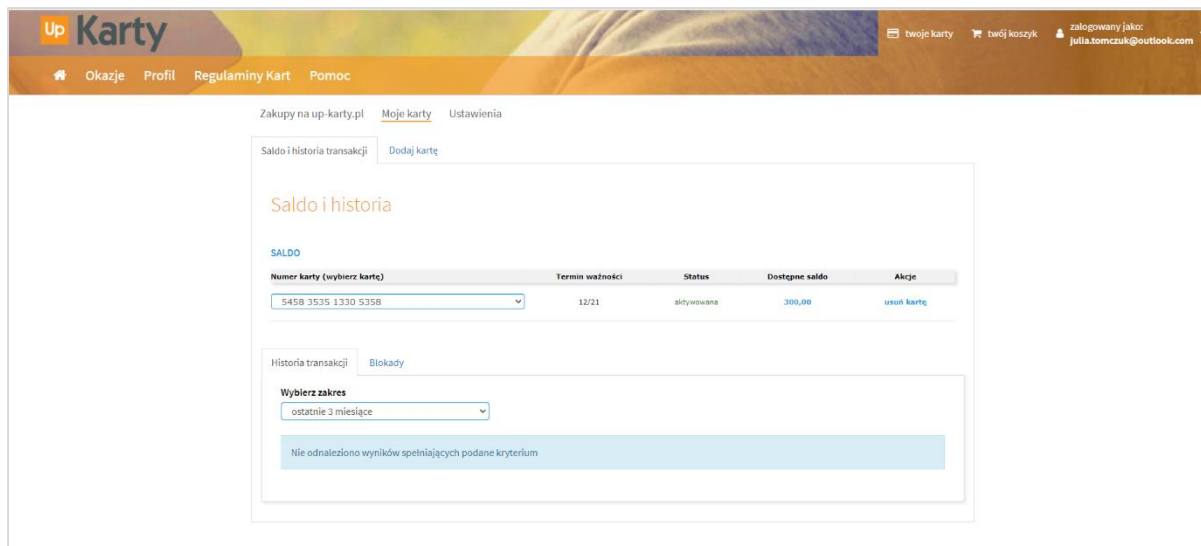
Up Karty

twoje karty twój koszyk zalogowany jako: julia.tomczuk@outlook.com

Okazje Profil Regulaminy Kart Pomoc

Zakupy na up-karty.pl Moje karty Ustawienia

Saldo i historia transakcji Dodaj kartę

Saldo i historia

SALDO

| Numer karty (wybierz kartę) | Termin ważności | Status | Dostępne saldo | Akcje |
|---|---|---|---|---|
| 5458 3535 1330 5358 | 12/21 | aktywowana | 300,00 | usuń kartę |

Historia transakcji Blokady

Wybierz zakres

ostatnie 3 miesiące

Nie odnaleziono wyników spełniających podane kryterium